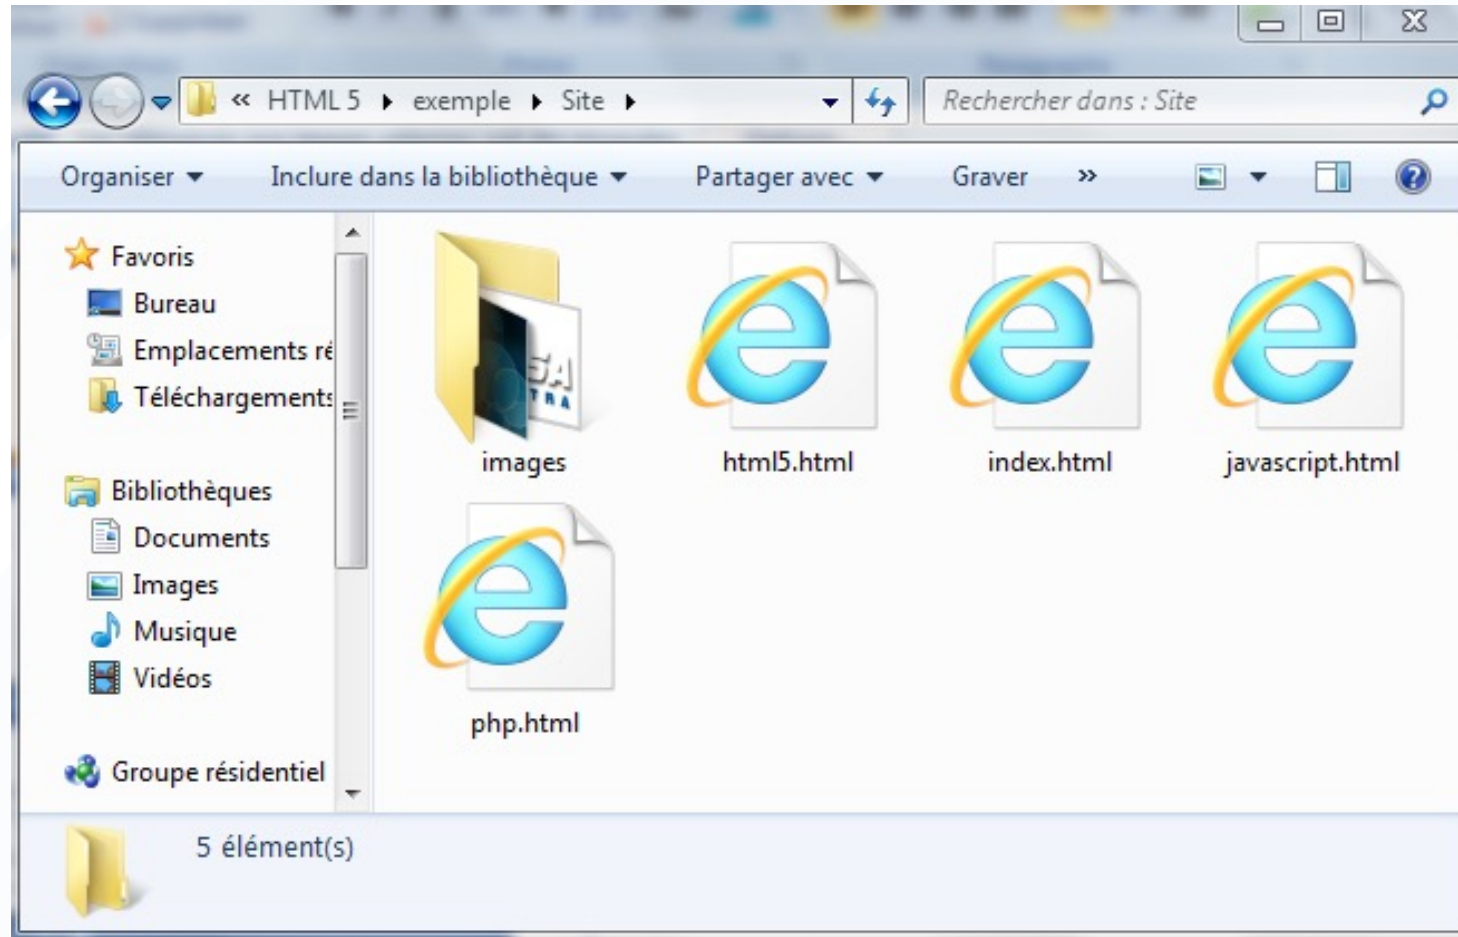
« HTML 5 ▸ exemple ▸ Site ▸

Rechercher dans : Site

Organiser ▾ Inclure dans la bibliothèque ▾ Partager avec ▾ Graver »

Favoris
Bureau
Emplacements ré
Téléchargements

Bibliothèques
Documents
Images
Musique
Vidéos

Groupe résidentiel

images
html5.html
index.html
javascript.html
php.html

5 élément(s)